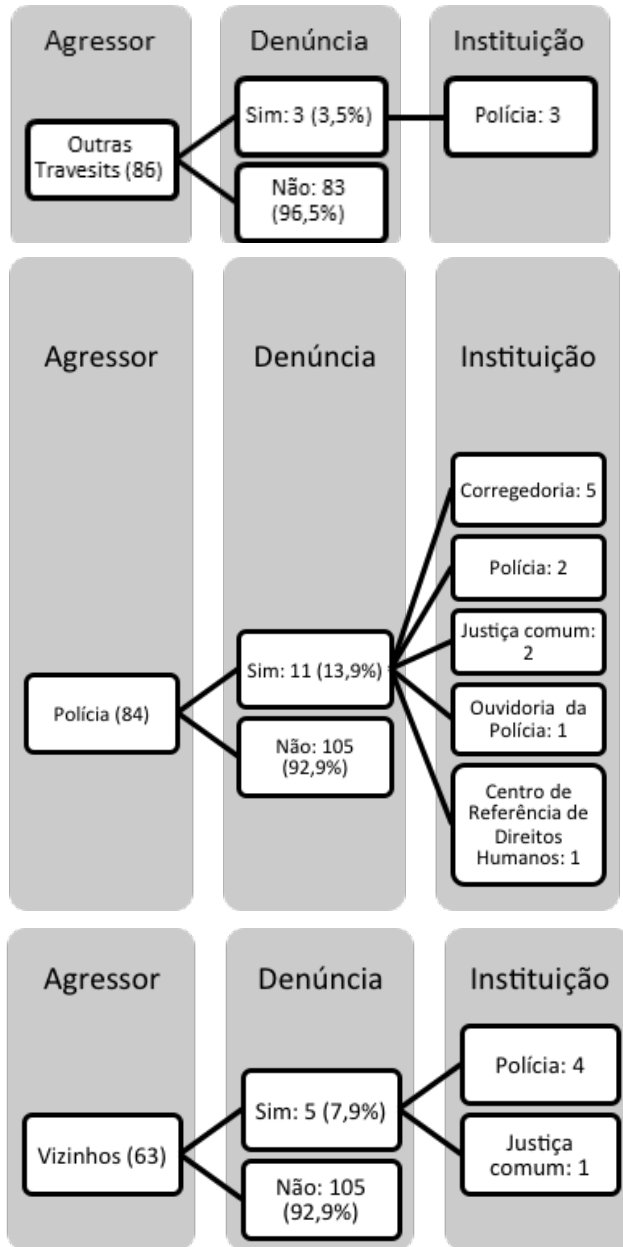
Agressor

Denúncia

Instituição

Outras Travesits (86)

Sim: 3 (3,5%)

Não: 83 (96,5%)

Polícia: 3

Agressor

Denúncia

Instituição

Polícia (84)

Sim: 11 (13,9%)

Não: 105 (92,9%)

Corregedoria: 5

Polícia: 2

Justiça comum: 2

Ouvidoria da Polícia: 1

Centro de Referência de Direitos Humanos: 1

Agressor

Denúncia

Instituição

Vizinhos (63)

Sim: 5 (7,9%)

Não: 105 (92,9%)

Polícia: 4

Justiça comum: 1